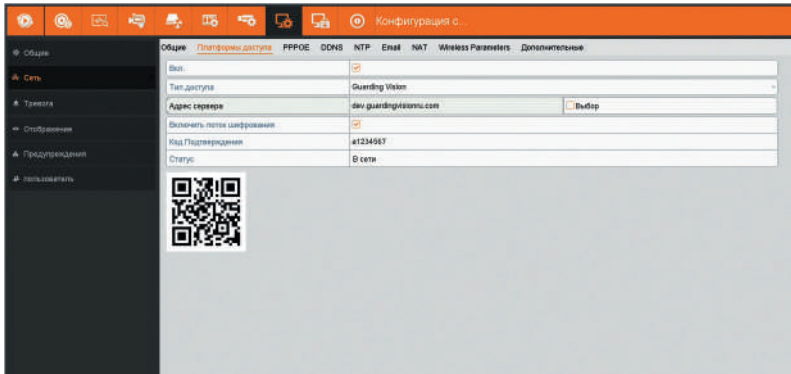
Конфигурация с...

Общие
Сеть
Тревога
Отображение
Предупреждения
Пользователь

Общие Платформы доступа PPPOE DDNS NTP Email NAT Wireless Parameters Дополнительные

| | | |
|---|---|---|
| Вкл. | ☑ | |
| Тип доступа | Guarding Vision | |
| Адрес сервера | dev.guardingvisionru.com | Выбор |
| Включить поток шифрования | ☑ | |
| Код Подтверждения | a1234567 | |
| Статус | В сети | |